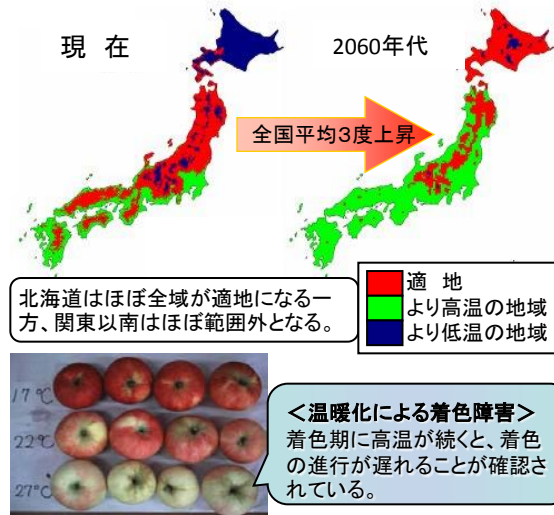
現 在

2060年代

全国平均3度上昇

北海道はほぼ全域が適地になる一方、関東以南はほぼ範囲外となる。

適 地
より高温の地域
より低温の地域

17℃
22℃
27℃

＜温暖化による着色障害＞
着色期に高温が続くと、着色の進行が遅れることが確認されている。